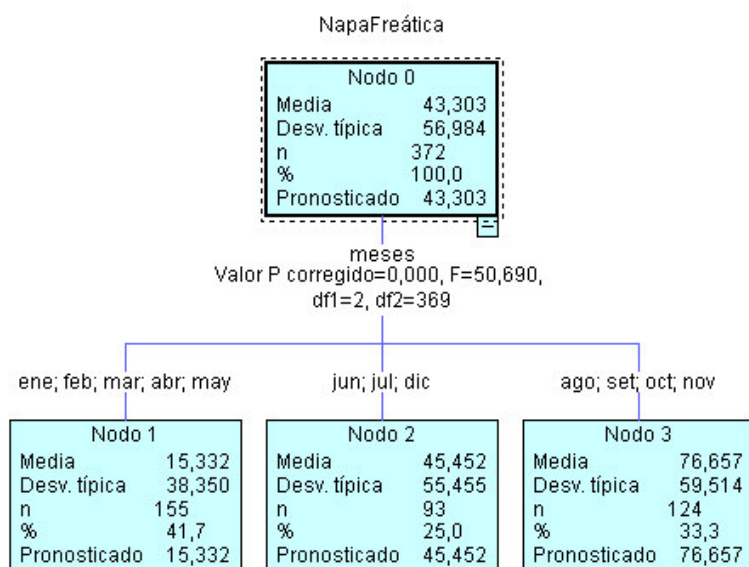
NapaFreática

Nodo 0
Media 43,303
Desv. típica 56,984
n 372
% 100,0
Pronosticado 43,303

meses
Valor P corregido=0,000, F=50,690, df1=2, df2=369

ene; feb; mar; abr; may

jun; jul; dic

ago; set; oct; nov

Nodo 1
Media 15,332
Desv. típica 38,350
n 155
% 41,7
Pronosticado 15,332

Nodo 2
Media 45,452
Desv. típica 55,455
n 93
% 25,0
Pronosticado 45,452

Nodo 3
Media 76,657
Desv. típica 59,514
n 124
% 33,3
Pronosticado 76,657